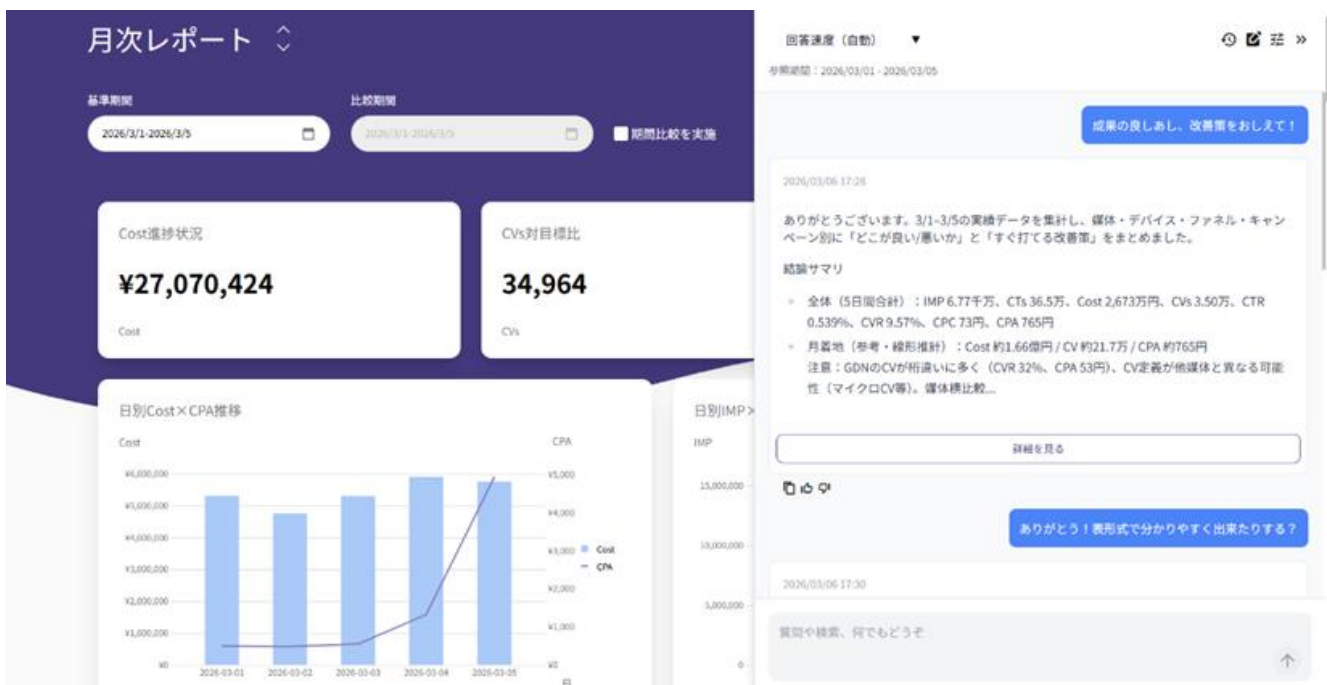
月次レポート

基準期間
2026/3/1-2026/3/5

比較期間
2026/3/1-2026/3/5

期間比較を実施

Cost進捗状況
¥27,070,424
Cost

CVs対目標比
34,964
CVs

日別Cost×CPA推移
Cost
CPA
¥6,000,000
¥5,000,000
¥4,000,000
¥3,000,000
¥2,000,000
¥1,000,000
¥0
¥5,000
¥4,000
¥3,000
¥2,000
¥1,000
¥0
Cost
CPA
2026-03-01
2026-03-02
2026-03-03
2026-03-04
2026-03-05
日

日別IMP×
IMP
15,000,000
10,000,000
5,000,000
0

回答速度（自動）
参照期間：2026/03/01 - 2026/03/05

成果の良しあし、改善策をおしえて！

2026/03/06 17:26

ありがとうございます。3/1–3/5の実績データを集計し、媒体・デバイス・ファネル・キャンペーン別に「どこが良い/悪いか」と「すぐ打てる改善策」をまとめました。

結論サマリ

全体（5日間合計）：IMP 6.77千万、CTs 36.5万、Cost 2,673万円、CVs 3.50万、CTR 0.539%、CVR 9.57%、CPC 73円、CPA 765円

月着地（参考・線形推計）：Cost 約1.66億円 / CV 約21.7万 / CPA 約765円
注意：GDNのCVが桁違いに多く（CVR 32%、CPA 53円）、CV定義が他媒体と異なる可能性（マイクロCV等）。媒体横比較...

詳細を見る

ありがとう！表形式で分かりやすく出来たりする？

2026/03/06 17:30

質問や検索、何でもどうぞ